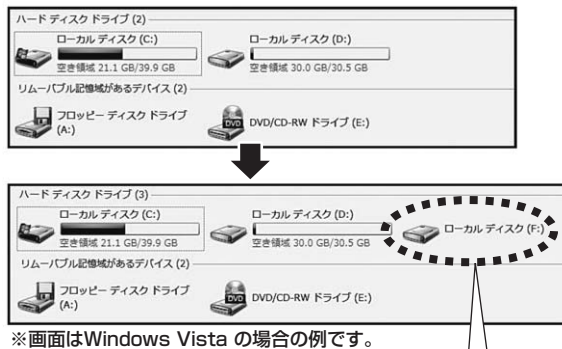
ハード ディスク ドライブ (2)

ローカル ディスク (C:)
空き領域 21.1 GB/39.9 GB

ローカル ディスク (D:)
空き領域 30.0 GB/30.5 GB

リムーバブル記憶域があるデバイス (2)

フロッピー ディスク ドライブ (A:)

DVD
DVD/CD-RW ドライブ (E:)

ハード ディスク ドライブ (3)

ローカル ディスク (C:)
空き領域 21.1 GB/39.9 GB

ローカル ディスク (D:)
空き領域 30.0 GB/30.5 GB

ローカル ディスク (F:)

リムーバブル記憶域があるデバイス (2)

フロッピー ディスク ドライブ (A:)

DVD
DVD/CD-RW ドライブ (E:)

※画面はWindows Vista の場合の例です。